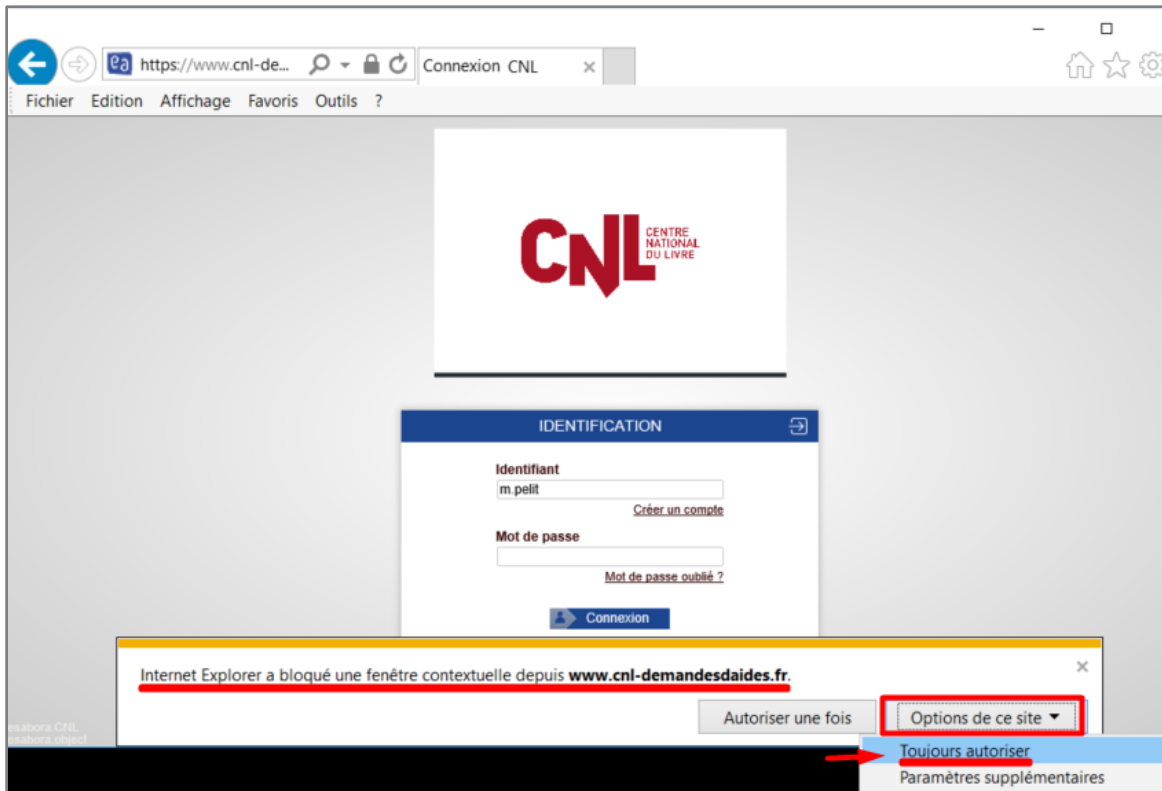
https://www.cnl-de... Connexion CNL

Fichier Edition Affichage Favoris Outils ?

CNL CENTRE NATIONAL DU LIVRE

IDENTIFICATION

Identifiant

m.pelit

Créer un compte

Mot de passe

Mot de passe oublié ?

Connexion

Internet Explorer a bloqué une fenêtre contextuelle depuis **www.cnl-demandesdaides.fr**.

Autoriser une fois

Options de ce site

Toujours autoriser

Paramètres supplémentaires

esabora CNL
esabora.object